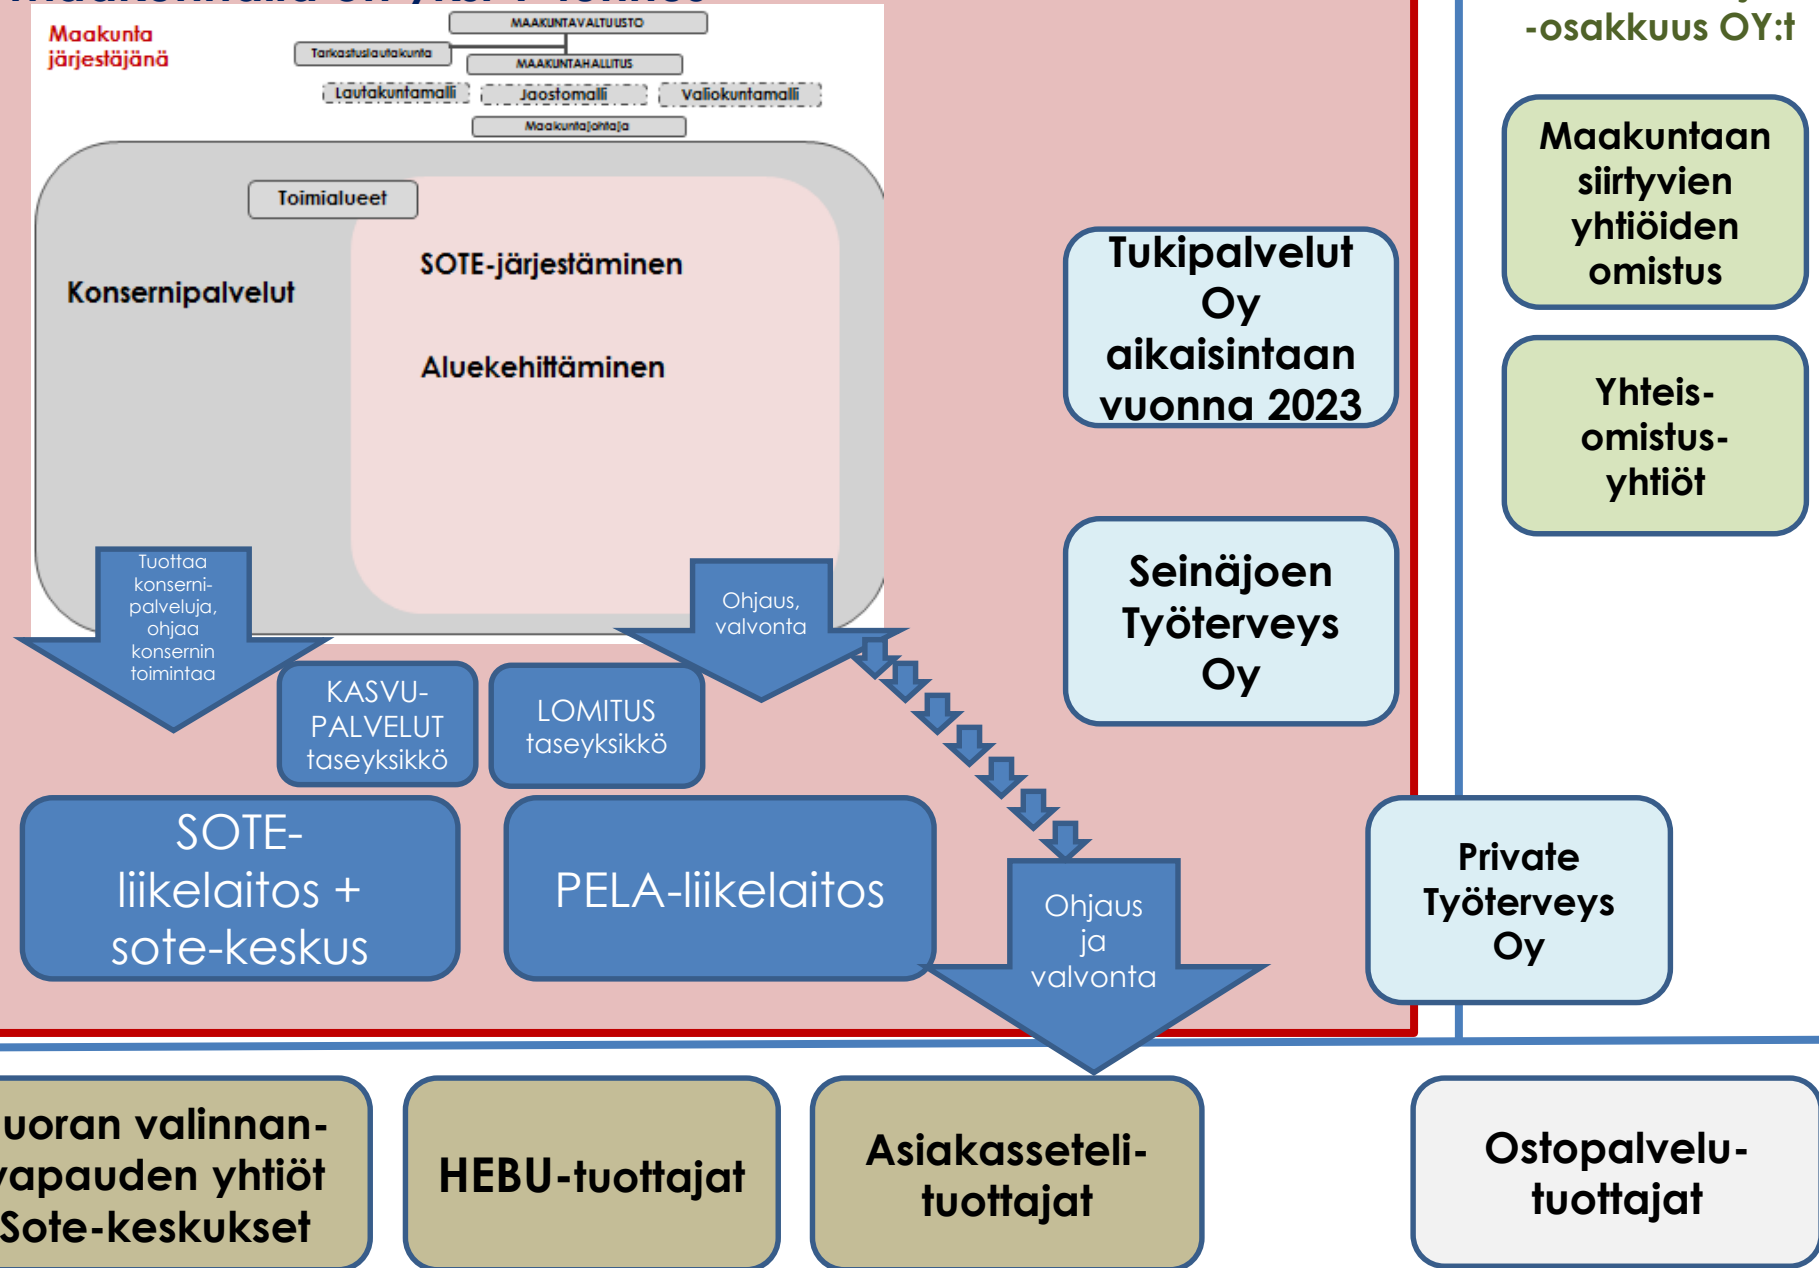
-osakkuus OY:t

Maakunta järjestäjänä

MAAKUNTAVALTUUSTO

Tarkastuslautakunta

MAAKUNTAHALLITUS

Lautakuntamalli

Jaostomalli

Valiokuntamalli

Maakuntajohtaja

Toimialueet

Konsernipalvelut

SOTE-järjestäminen

Aluekehittäminen

Tuottaa konsernipalveluja, ohjaa konsernin toimintaa

Ohjaus, valvonta

KASVU-PALVELUT taseyksikkö

LOMITUS taseyksikkö

SOTE-liikelaitos + sote-keskus

PELA-liikelaitos

Ohjaus ja valvonta

Tukipalvelut Oy aikaisintaan vuonna 2023

Seinäjoen Työterveys Oy

Maakuntaan siirtyvien yhtiöiden omistus

Yhteis-omistus-yhtiöt

Private Työterveys Oy

uoran valinnan-vapauden yhtiöt Sote-keskukset

HEBU-tuottajat

Asiakasseteli-tuottajat

Ostopalvelu-tuottajat